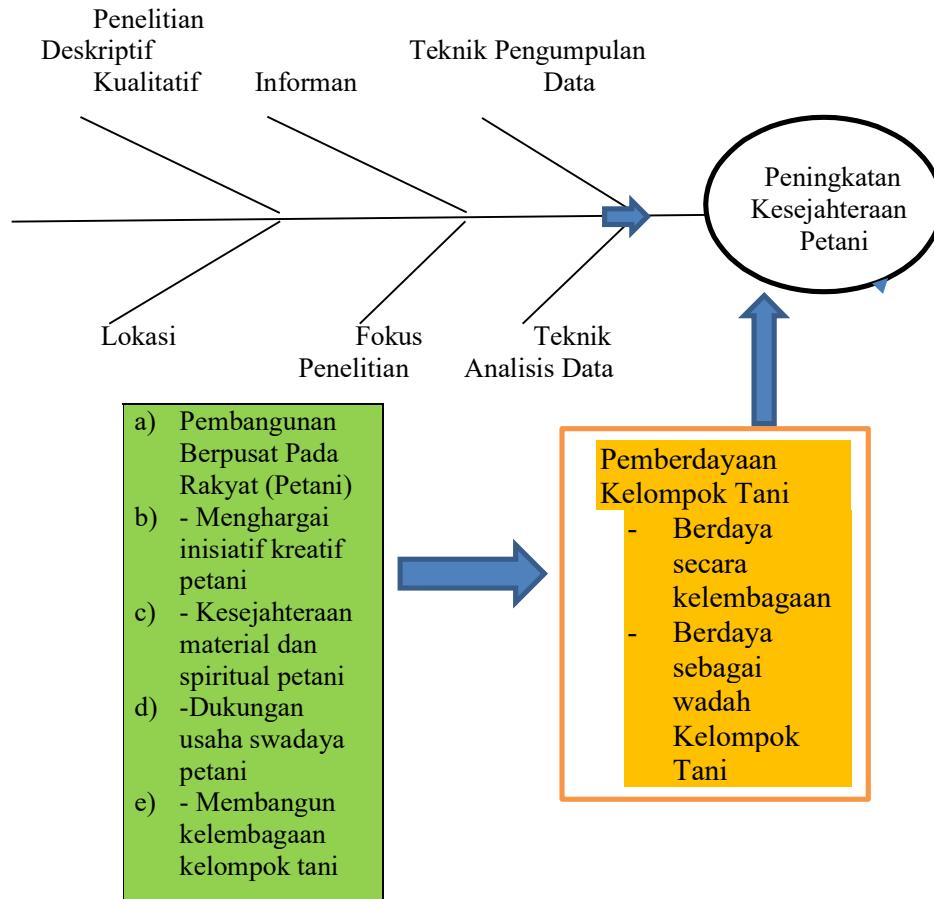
Penelitian Deskriptif Kualitatif

Informan

Teknik Pengumpulan Data

Peningkatan Kesejahteraan Petani

Lokasi

Fokus Penelitian

Teknik Analisis Data

a) Pembangunan Berpusat Pada Rakyat (Petani)
b) - Menghargai inisiatif kreatif petani
c) - Kesejahteraan material dan spiritual petani
d) -Dukungan usaha swadaya petani
e) - Membangun kelembagaan kelompok tani

Pemberdayaan Kelompok Tani
- Berdaya secara kelembagaan
- Berdaya sebagai wadah Kelompok Tani